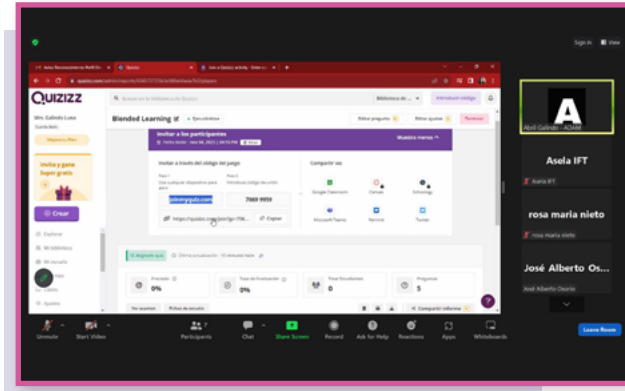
Sign In View

QUIZIZZ

Mrs. Galindo Luna

Invita y gana Super gratis

+ Crear

Explorar

Mi biblioteca

Mi escuela

Blended Learning

Editar pregunta

Editar ajustes

Invitar a los participantes

Mostrar menos

Invitar a través del código del juego

Paso 1

Paso 2

joinmyquiz.com

7869 9959

Copiar

Compartir vía

Google Classroom

Canvas

Schoology

Microsoft Teams

Remind

Twitter

0%

0%

0

5

Abril Galindo - ADMM

Asela IFT

Asela IFT

rosa maria nieto

rosa maria nieto

José Alberto Os...

José Alberto Osorio

Unmute

Start Video

Participants

Chat

Share Screen

Record

Ask for Help

Reactions

Apps

Whiteboards

Leave Room